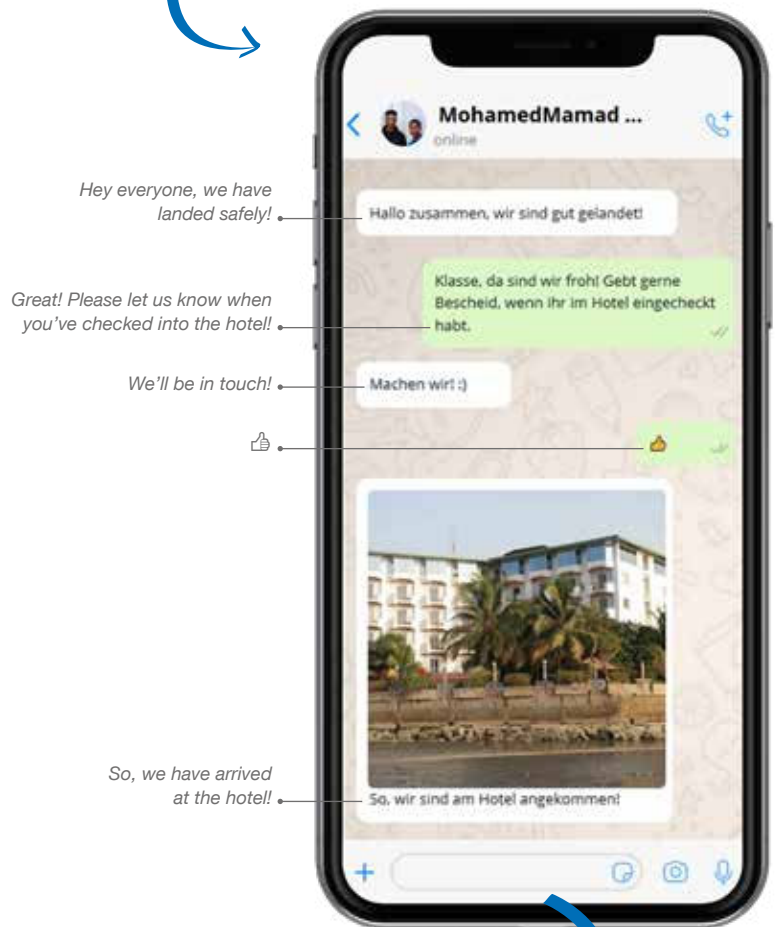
MohamedMamad ...
online

Hey everyone, we have landed safely!

Hallo zusammen, wir sind gut gelandet!

Great! Please let us know when you've checked into the hotel!

Klasse, da sind wir froh! Gebt gerne Bescheid, wenn ihr im Hotel eingecheckt habt.

We'll be in touch!

Machen wir! :)

👍

👍

So, we have arrived at the hotel!

So, wir sind am Hotel angekommen!